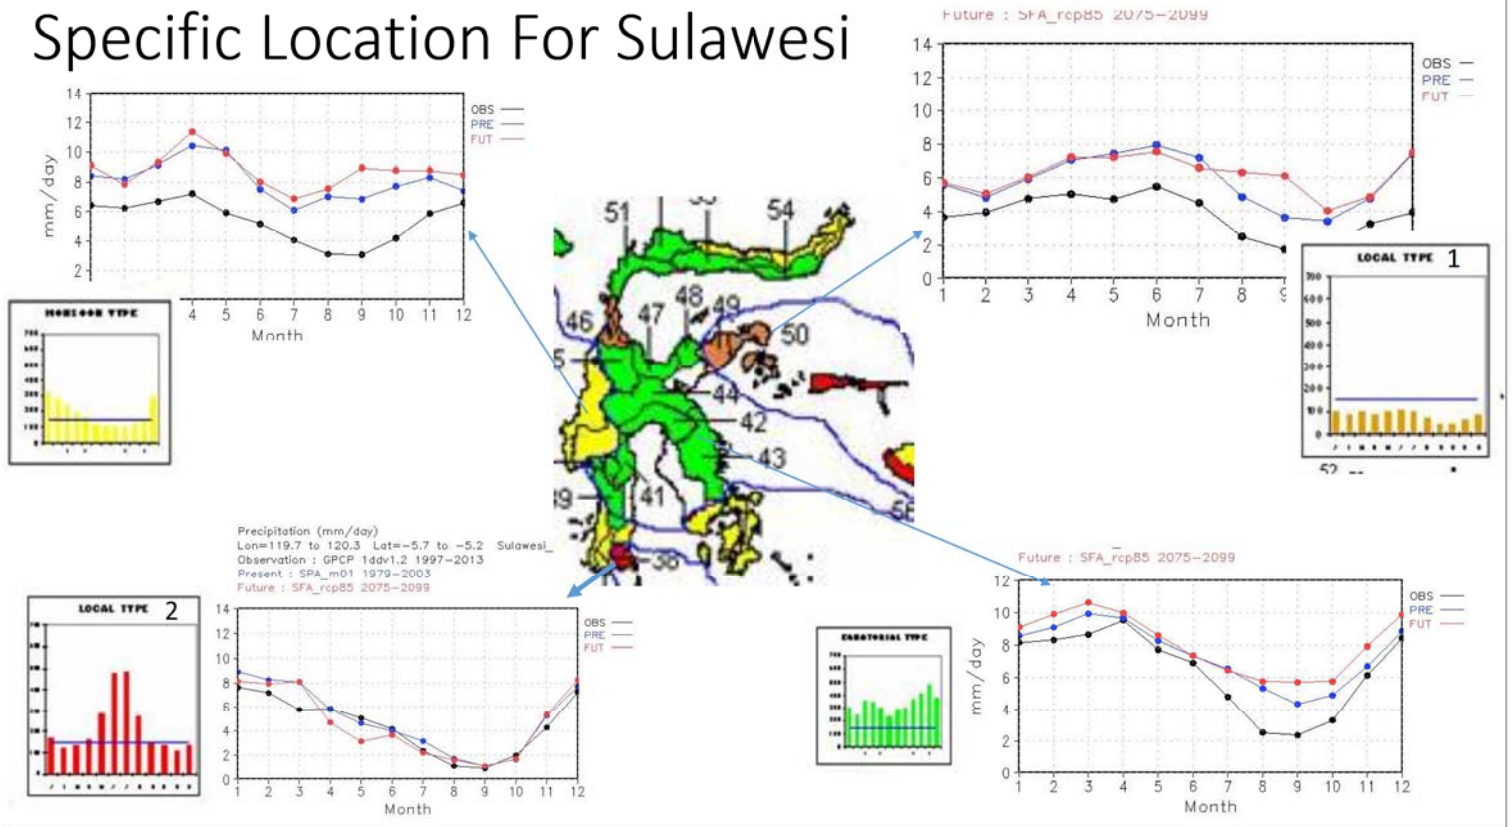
Specific Location For Sulawesi

14
12
10
8
6
4
2
mm / day
4 5 6 7 8 9 10 11 12
Month
OBS
PRE
FUT

MONSOON TYPE

Future : SFA_rcp85 2075–2099
14
12
10
8
6
4
2
0
1 2 3 4 5 6 7 8 9
Month
OBS
PRE
FUT

LOCAL TYPE 1
700
600
500
400
300
200
100
0

51 53 54 46 47 48 49 50 45 44 42 43 39 41 38 56

Precipitation (mm/day)
Lon=119.7 to 120.3 Lat=–5.7 to –5.2 Sulawesi_
Observation : GPCP 1ddv1.2 1997–2013
Present : SPA_m01 1979–2003
Future : SFA_rcp85 2075–2099

LOCAL TYPE 2

14
12
10
8
6
4
2
0
1 2 3 4 5 6 7 8 9 10 11 12
Month
OBS
PRE
FUT

EQUATORIAL TYPE

Future : SFA_rcp85 2075–2099
12
10
8
6
4
2
0
mm / day
1 2 3 4 5 6 7 8 9 10 11 12
Month
OBS
PRE
FUT